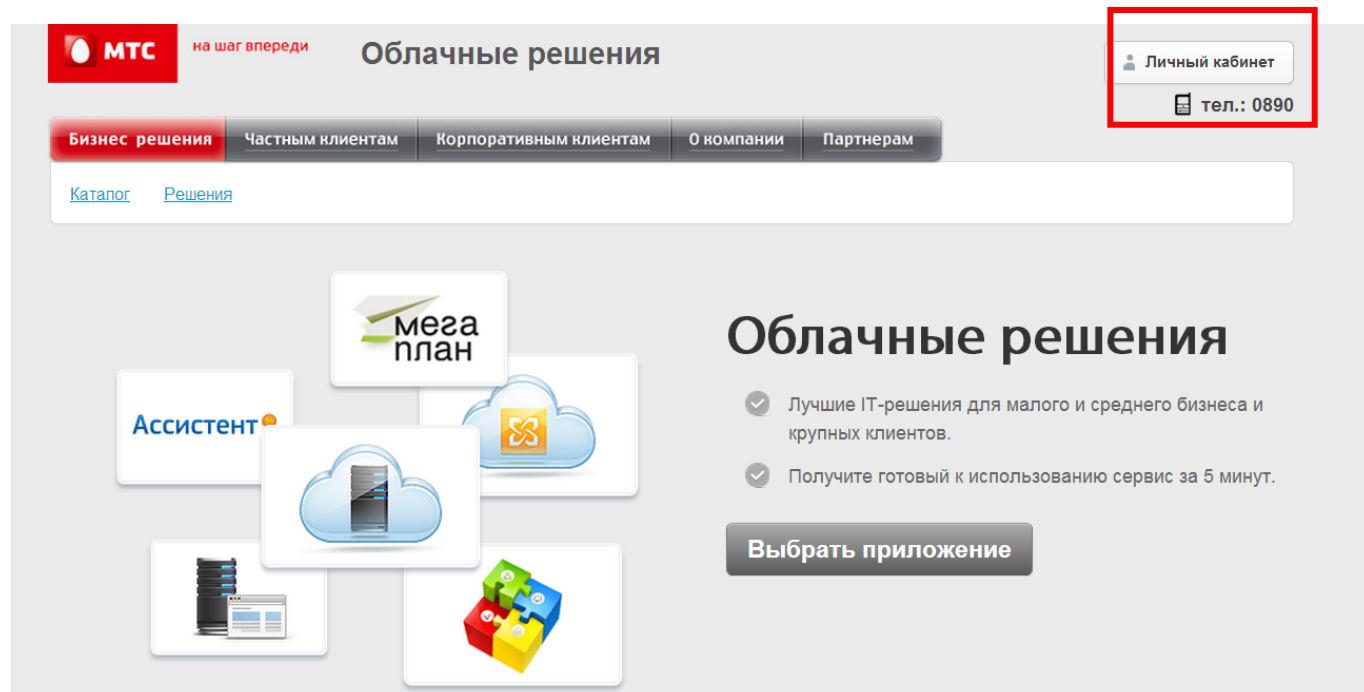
МТС
на шаг впереди
Облачные решения
Личный кабинет
тел.: 0890
Бизнес решения | Частным клиентам | Корпоративным клиентам | О компании | Партнерам
Каталог Решения
мега план
Ассистент
Облачные решения
Лучшие IT-решения для малого и среднего бизнеса и крупных клиентов.
Получите готовый к использованию сервис за 5 минут.
Выбрать приложение